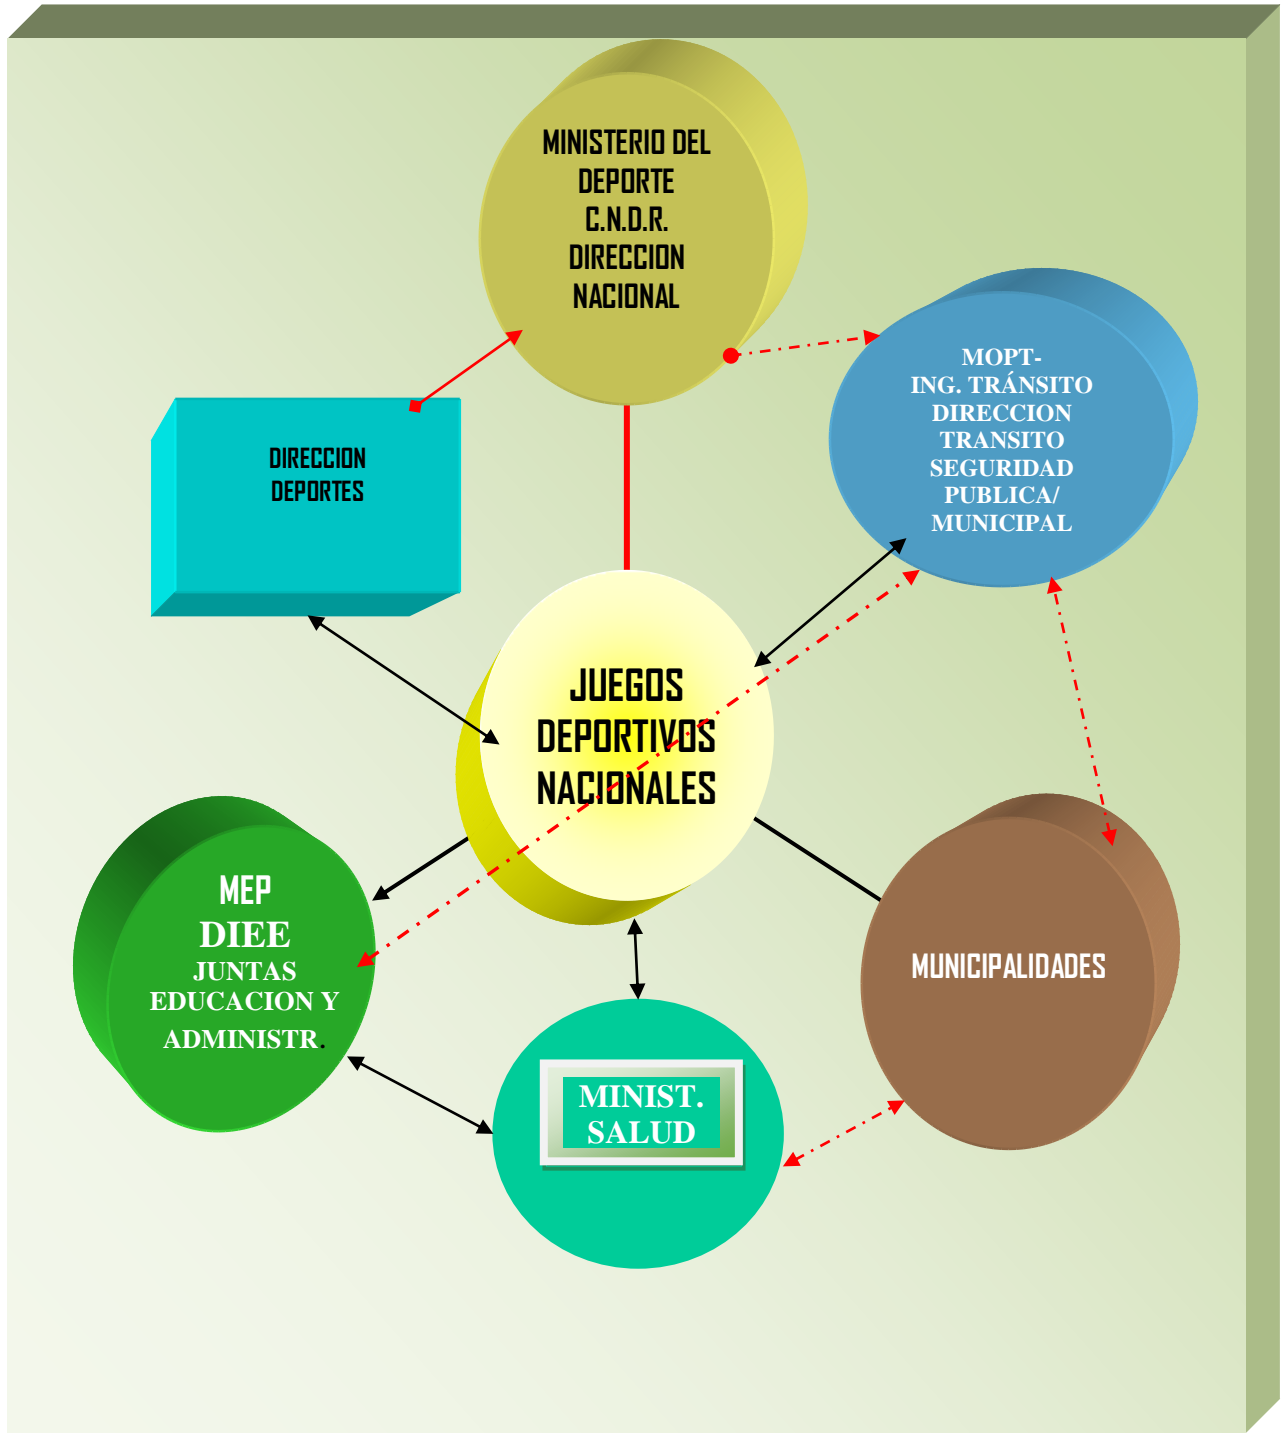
MINISTERIO DEL DEPORTE C.N.D.R. DIRECCION NACIONAL

MOPT- ING. TRÁNSITO DIRECCION TRANSITO SEGURIDAD PUBLICA/ MUNICIPAL

DIRECCION DEPORTES

JUEGOS DEPORTIVOS NACIONALES

MEP DIEE JUNTAS EDUCACION Y ADMINISTR.

MUNICIPALIDADES

MINIST. SALUD